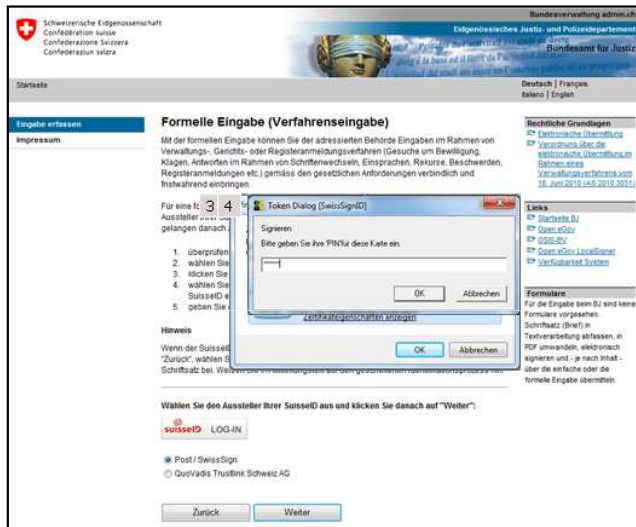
Schweizerische Eidgenossenschaft
Confédération suisse
Confederazione Svizzera
Confederaziun svizra

Bundesverwaltung admin.ch
Eidgenössisches Justiz- und Polizeidepartement
Bundesamt für Justiz

Startseite

Deutsch | Français
Italiano | English

Eingabe erfassen
Impressum

Formelle Eingabe (Verfahrenseingabe)

Mit der formellen Eingabe können Sie der adressierten Behörde Eingaben im Rahmen von Verwaltungs-, Gerichts- oder Registeranmeldungsverfahren (Gesuche um Bewilligung, Klagen, Antworten im Rahmen von Schriftenwechseln, Einsprachen, Rekurse, Beschwerden, Registeranmeldungen etc.) gemäss den gesetzlichen Anforderungen verbindlich und fristwahrend einbringen.

Für eine fo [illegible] Aussteller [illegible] gelangen danach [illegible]

1. überprüfen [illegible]
2. wählen Sie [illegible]
3. klicken Sie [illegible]
4. wählen Sie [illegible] SuisseID e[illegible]
5. geben Sie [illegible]

Hinweis

Wenn der SuisseI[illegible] "Zurück", wählen S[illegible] Schriftsatz bei. Weiter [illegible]

Wählen Sie den Aussteller Ihrer SuisseID aus und klicken Sie danach auf "Weiter":

suisseID LOG-IN

Post / SwissSign
QuoVadis Trustlink Schweiz AG

Zurück
Weiter

3 4

Token Dialog [SwissSignID]
Signieren
Bitte geben Sie Ihre 'PIN'für diese Karte ein.
OK
Abbrechen

Zertifikatseigenschaften anzeigen
OK
Abbrechen

Rechtliche Grundlagen
Elektronische Übermittlung
Verordnung über die elektronische Übermittlung im Rahmen eines Verwaltungsverfahrens vom 18. Juni 2010 (AS 2010 3031)

Links
Startseite BJ
Open eGov
OSIS-BV
Open eGov LocalSigner
Verfügbarkeit System

Formulare
Für die Eingabe beim BJ sind keine Formulare vorgesehen. Schriftsatz (Brief) in Textverarbeitung abfassen, in PDF umwandeln, elektronisch signieren und - je nach Inhalt - über die einfache oder die formelle Eingabe übermitteln.